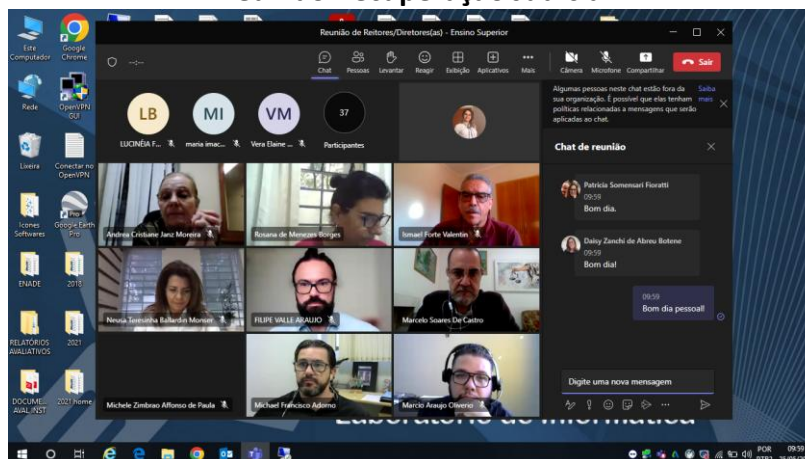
Este Computador

Google Chrome

Rede

OpenVPN GUI

Lixeira

Conectar no OpenVPN

Icones Softwares

Google Earth Pro

ENADE

2018

RELATÓRIOS AVALIATIVOS

2021

DOCUME... AVAL.INST

2021 home

Reunião de Reitores/Diretores(as) - Ensino Superior

Chat

Pessoas

Levantar

Reagir

Exibição

Aplicativos

Mais

Câmera

Microfone

Compartilhar

Sair

LB

LUCINÉIA F...

MI

maria imac...

VM

Vera Elaine ...

37

Participantes

Algumas pessoas neste chat estão fora da sua organização. É possível que elas tenham políticas relacionadas a mensagens que serão aplicadas ao chat. Saiba mais

Chat de reunião

Patricia Somensari Fioratti
09:59
Bom dia.

Daisy Zanchi de Abreu Botene
09:59
Bom dia!

09:59
Bom dia pessoal!

Digite uma nova mensagem

Andrea Cristiane Janz Moreira

Rosana de Menezes Borges

Ismael Forte Valentin

Neusa Terezinha Ballardin Monser

FILIPE VALLE ARAUJO

Marcelo Soares De Castro

Michele Zimbrao Affonso de Paula

Michael Francisco Adorno

Marcio Araujo Oliveira

Laboratório de Informática

POR PTB2 09:59